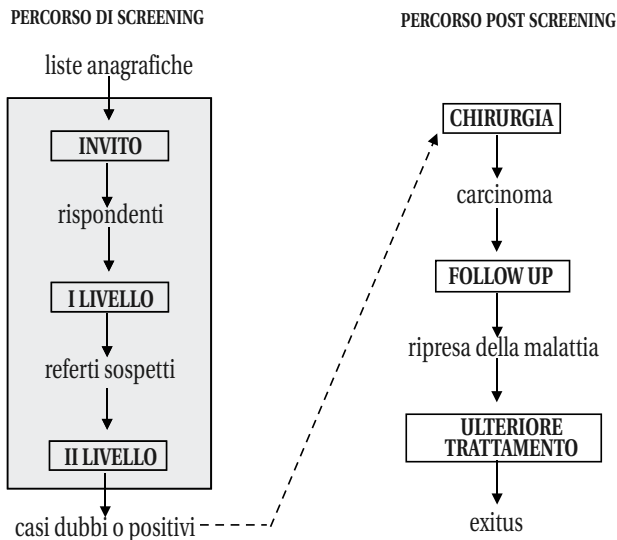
PERCORSO DI SCREENING

liste anagrafiche

INVITO

rispondenti

I LIVELLO

referti sospetti

II LIVELLO

casi dubbi o positivi

PERCORSO POST SCREENING

CHIRURGIA

carcinoma

FOLLOW UP

ripresa della malattia

ULTERIORE TRATTAMENTO

exitus